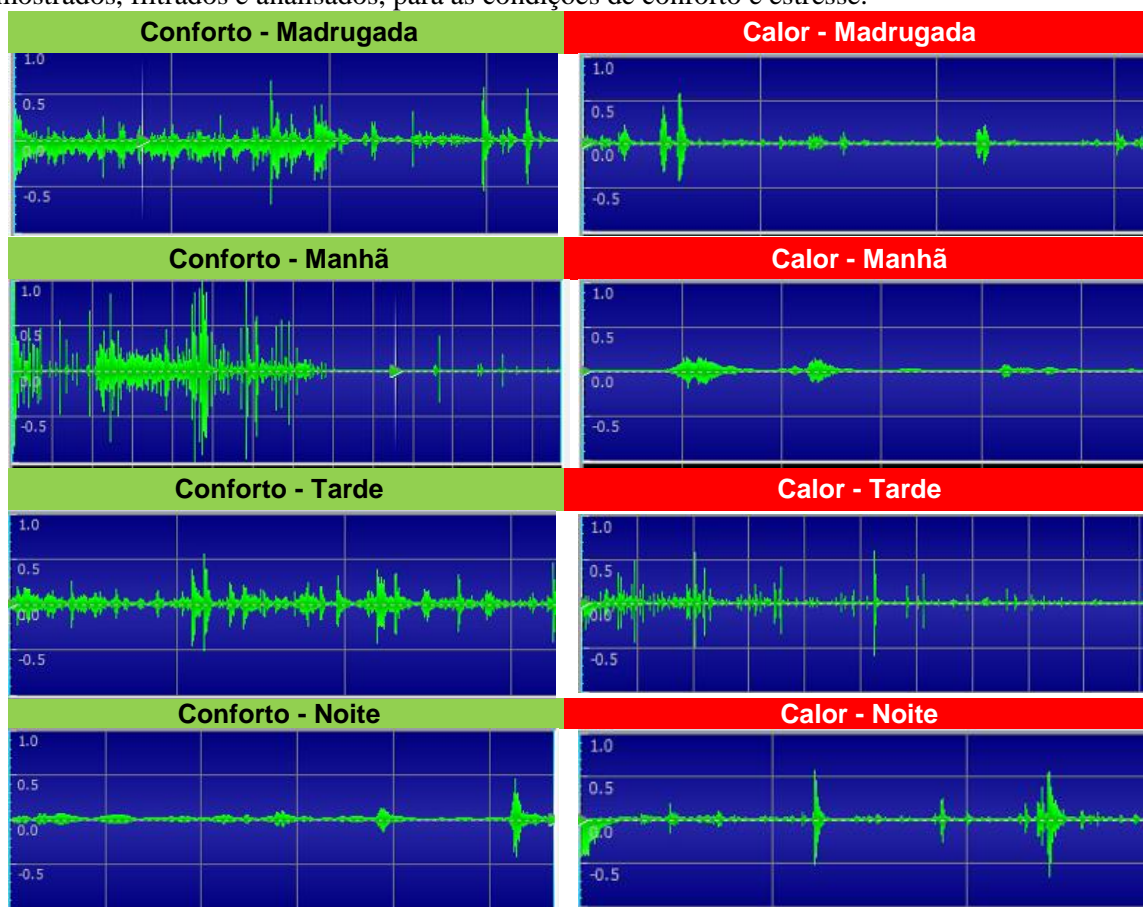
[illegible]mostrados, filtrados e analisados, para as condições de conforto e estresse.

| Conforto - Madrugada | Calor - Madrugada |
|---|---|
| 1.0 0.5 0.0 -0.5 | 1.0 0.5 0.0 -0.5 |
| **Conforto - Manhã** | **Calor - Manhã** |
| 1.0 0.5 0.0 -0.5 | 1.0 0.5 0.0 -0.5 |
| **Conforto - Tarde** | **Calor - Tarde** |
| 1.0 0.5 0.0 -0.5 | 1.0 0.5 0.0 -0.5 |
| **Conforto - Noite** | **Calor - Noite** |
| 1.0 0.5 0.0 -0.5 | 1.0 0.5 0.0 -0.5 |